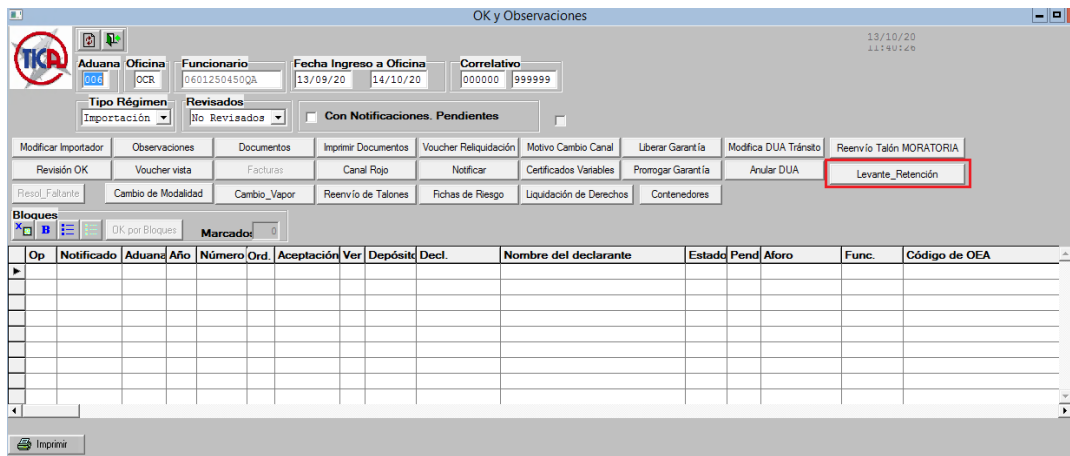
OK y Observaciones

TICA

13/10/20
11:40:26

Aduana 006
Oficina OCR
Funcionario 0601250450QA
Fecha Ingreso a Oficina 13/09/20 14/10/20
Correlativo 000000 999999

Tipo Régimen Importación
Revisados No Revisados
Con Notificaciones. Pendientes

Modificar Importador | Observaciones | Documentos | Imprimir Documentos | Voucher Reliquidación | Motivo Cambio Canal | Liberar Garantía | Modifica DUA Tránsito | Reenvío Talón MORATORIA
Revisión OK | Voucher vista | Facturas | Canal Rojo | Notificar | Certificados Variables | Prorrogar Garantía | Anular DUA | Levante_Retención
Resol_Faltante | Cambio de Modalidad | Cambio_Vapor | Reenvío de Talones | Fichas de Riesgo | Liquidación de Derechos | Contenedores

Bloques
B
OK por Bloques
Marcados 0

| Op | Notificado | Aduana | Año | Número | Ord. | Aceptación | Ver | Depósito | Decl. | Nombre del declarante | Estado | Pend | Aforo | Func. | Código de OEA |
|---|---|---|---|---|---|---|---|---|---|---|---|---|---|---|---|
| | | | | | | | | | | | | | | | |

Imprimir